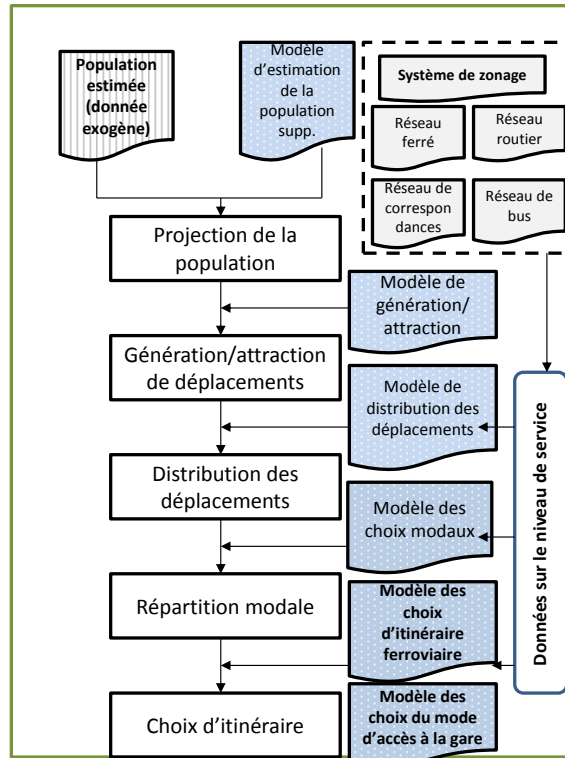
Population estimée (donnée exogène)

Modèle d'estimation de la population supp.

Système de zonage

Réseau ferré

Réseau routier

Réseau de correspon dances

Réseau de bus

Projection de la population

Modèle de génération/ attraction

Génération/attraction de déplacements

Modèle de distribution des déplacements

Distribution des déplacements

Modèle des choix modaux

Répartition modale

Modèle des choix d'itinéraire ferroviaire

Choix d'itinéraire

Modèle des choix du mode d'accès à la gare

Données sur le niveau de service